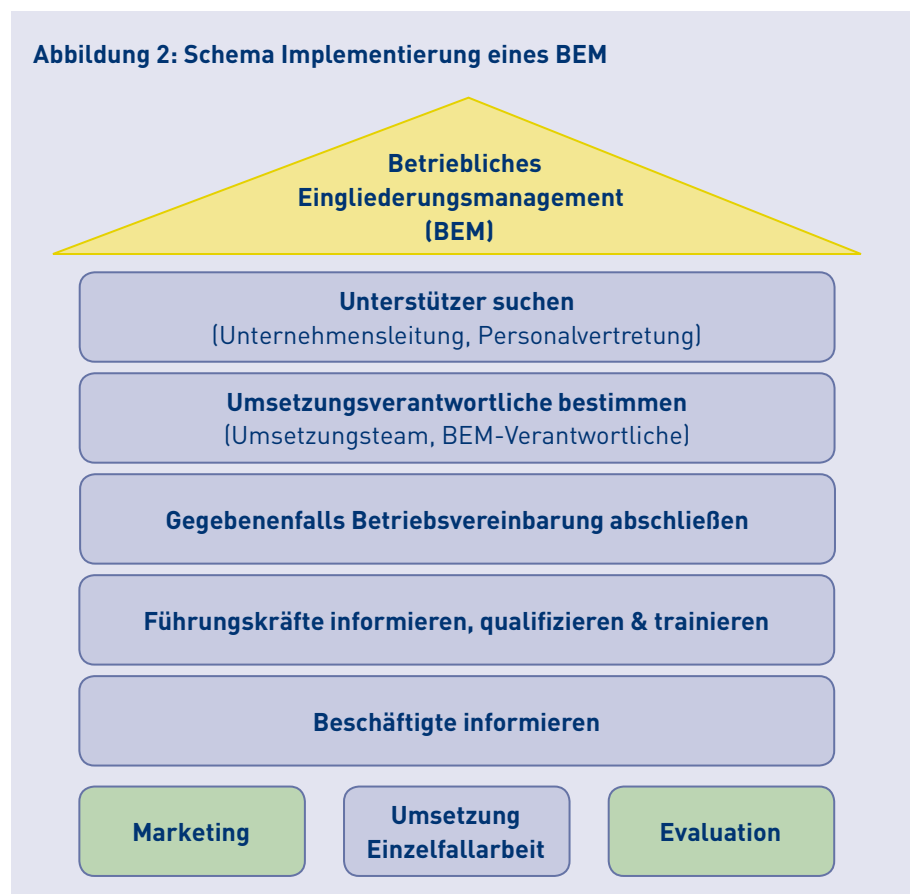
Abbildung 2: Schema Implementierung eines BEM

Betriebliches Eingliederungsmanagement (BEM)

Unterstützer suchen
(Unternehmensleitung, Personalvertretung)

Umsetzungsverantwortliche bestimmen
(Umsetzungsteam, BEM-Verantwortliche)

Gegebenenfalls Betriebsvereinbarung abschließen

Führungskräfte informieren, qualifizieren & trainieren

Beschäftigte informieren

Marketing

Umsetzung Einzelfallarbeit

Evaluation